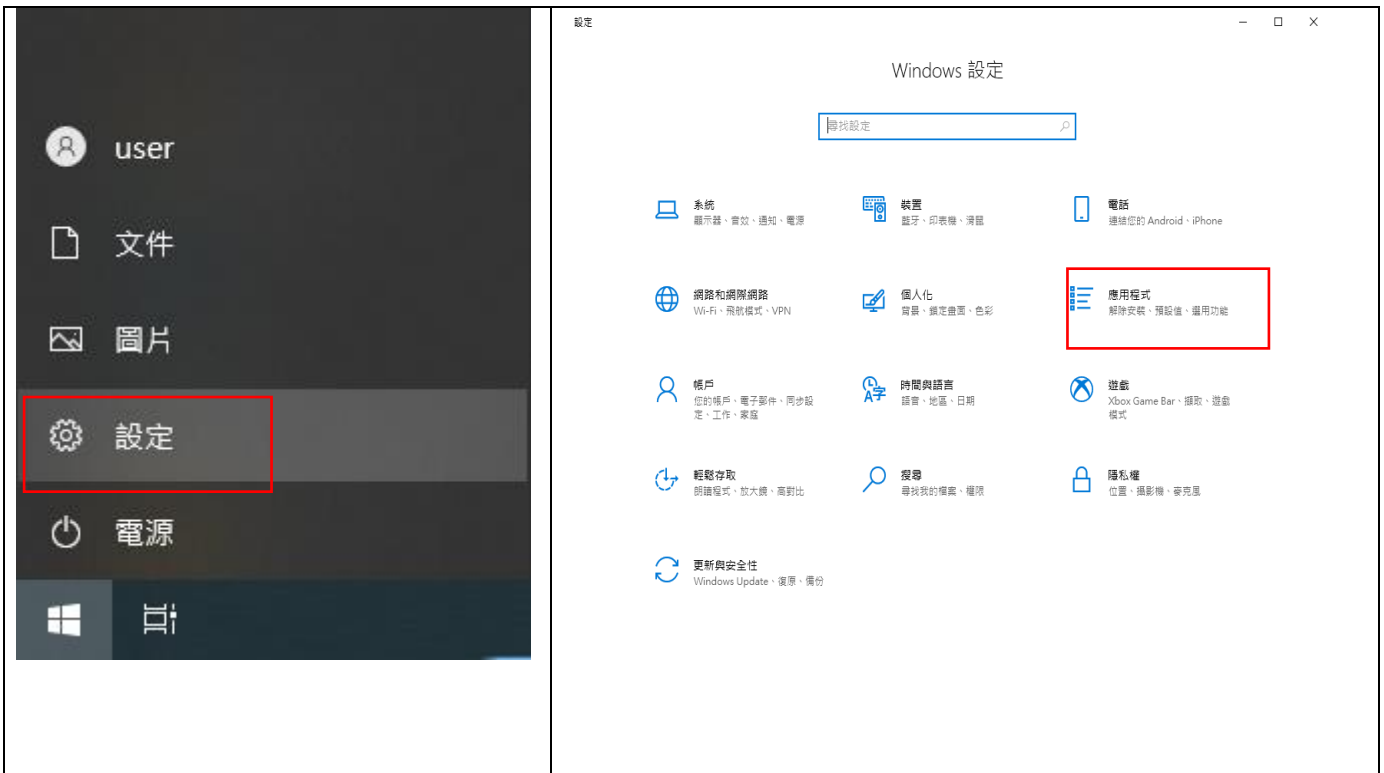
user

文件

圖片

設定

電源

設定

Windows 設定

尋找設定

系統
顯示器、音效、通知、電源

裝置
藍牙、印表機、滑鼠

電話
連結您的 Android、iPhone

網路和網際網路
Wi-Fi、飛航模式、VPN

個人化
背景、鎖定畫面、色彩

應用程式
解除安裝、預設值、選用功能

帳戶
您的帳戶、電子郵件、同步設定、工作、家庭

時間與語言
語音、地區、日期

遊戲
Xbox Game Bar、擷取、遊戲模式

輕鬆存取
朗讀程式、放大鏡、高對比

搜尋
尋找我的檔案、權限

隱私權
位置、攝影機、麥克風

更新與安全性
Windows Update、復原、備份